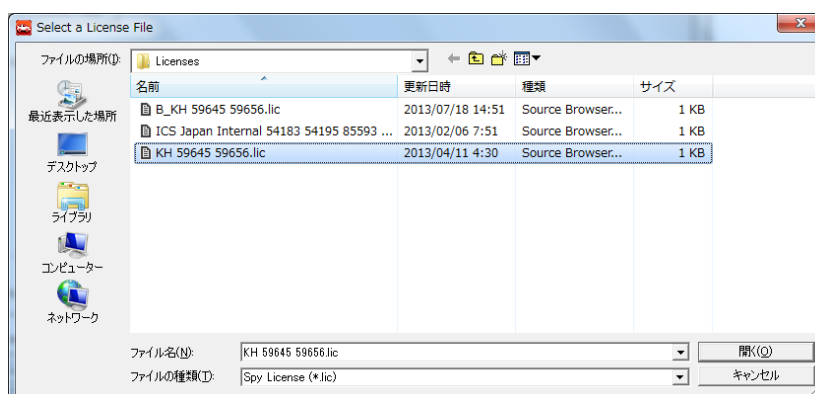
Select a License File

ファイルの場所(I): Licenses

最近表示した場所
デスクトップ
ライブラリ
コンピューター
ネットワーク

| 名前 | 更新日時 | 種類 | サイズ |
|---|---|---|---|
| B_KH 59645 59656.lic | 2013/07/18 14:51 | Source Browser... | 1 KB |
| ICS Japan Internal 54183 54195 85593 ... | 2013/02/06 7:51 | Source Browser... | 1 KB |
| KH 59645 59656.lic | 2013/04/11 4:30 | Source Browser... | 1 KB |

ファイル名(N): KH 59645 59656.lic
ファイルの種類(T): Spy License (*.lic)

開く(O)
キャンセル